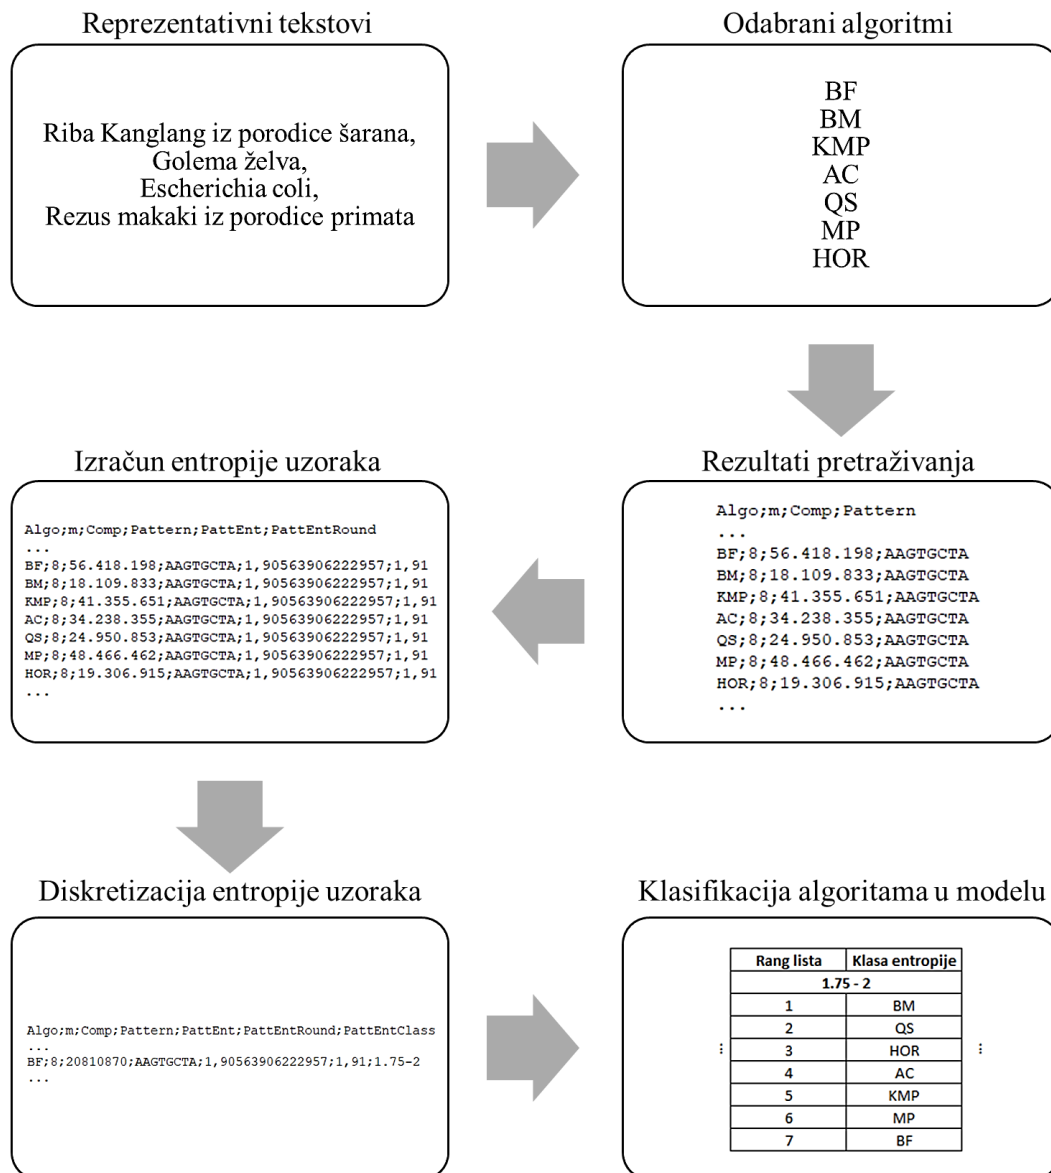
Reprezentativni tekstovi

Riba Kanglang iz porodice šarana,
Golema želva,
Escherichia coli,
Rezus makaki iz porodice primata

Odabrani algoritmi

BF
BM
KMP
AC
QS
MP
HOR

Rezultati pretraživanja

Algo;m;Comp;Pattern
...
BF;8;56.418.198;AAGTGCTA
BM;8;18.109.833;AAGTGCTA
KMP;8;41.355.651;AAGTGCTA
AC;8;34.238.355;AAGTGCTA
QS;8;24.950.853;AAGTGCTA
MP;8;48.466.462;AAGTGCTA
HOR;8;19.306.915;AAGTGCTA
...

Izračun entropije uzoraka

Algo;m;Comp;Pattern;PattEnt;PattEntRound
...
BF;8;56.418.198;AAGTGCTA;1,90563906222957;1,91
BM;8;18.109.833;AAGTGCTA;1,90563906222957;1,91
KMP;8;41.355.651;AAGTGCTA;1,90563906222957;1,91
AC;8;34.238.355;AAGTGCTA;1,90563906222957;1,91
QS;8;24.950.853;AAGTGCTA;1,90563906222957;1,91
MP;8;48.466.462;AAGTGCTA;1,90563906222957;1,91
HOR;8;19.306.915;AAGTGCTA;1,90563906222957;1,91
...

Diskretizacija entropije uzoraka

Algo;m;Comp;Pattern;PattEnt;PattEntRound;PattEntClass
...
BF;8;20810870;AAGTGCTA;1,90563906222957;1,91;1.75-2
...

Klasifikacija algoritama u modelu

⋮

| Rang lista | Klasa entropije |
|---|---|
| 1.75 - 2 | |
| 1 | BM |
| 2 | QS |
| 3 | HOR |
| 4 | AC |
| 5 | KMP |
| 6 | MP |
| 7 | BF |

⋮